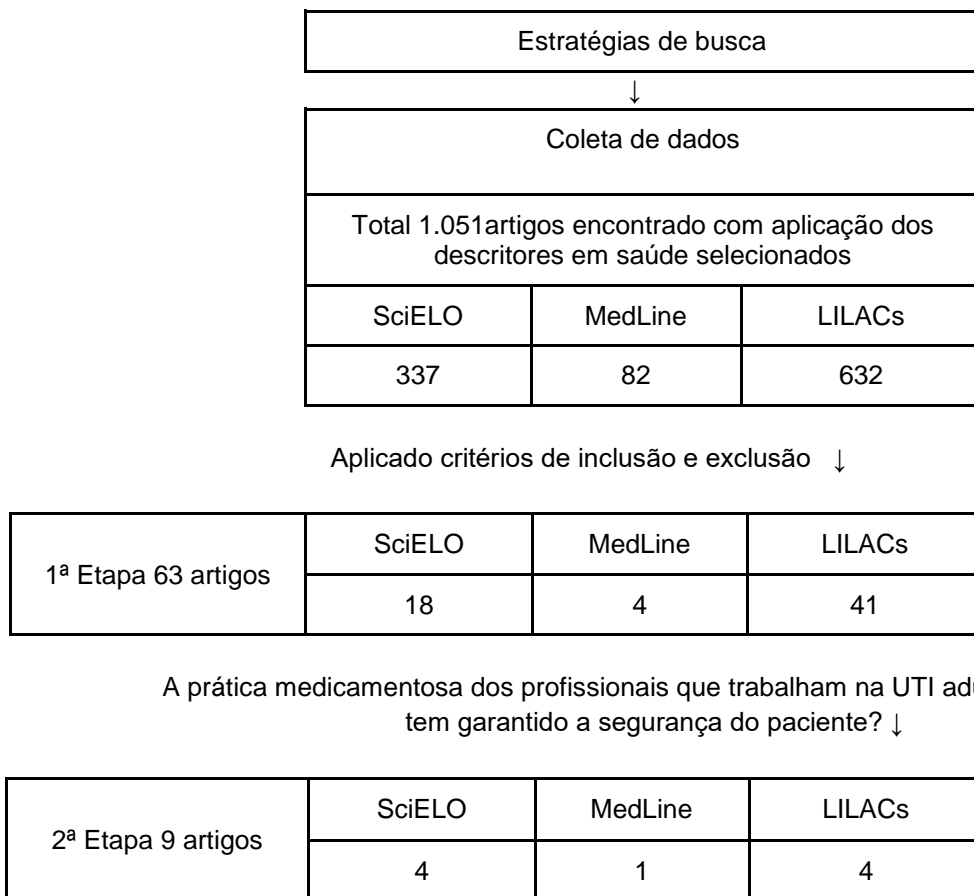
Estratégias de busca

↓

Coleta de dados

Total 1.051artigos encontrado com aplicação dos descritores em saúde selecionados

| SciELO | MedLine | LILACs |
|---|---|---|
| 337 | 82 | 632 |

Aplicado critérios de inclusão e exclusão ↓

| 1ª Etapa 63 artigos | SciELO | MedLine | LILACs |
|---|---|---|---|
| | 18 | 4 | 41 |

A prática medicamentosa dos profissionais que trabalham na UTI ad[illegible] tem garantido a segurança do paciente? ↓

| 2ª Etapa 9 artigos | SciELO | MedLine | LILACs |
|---|---|---|---|
| | 4 | 1 | 4 |